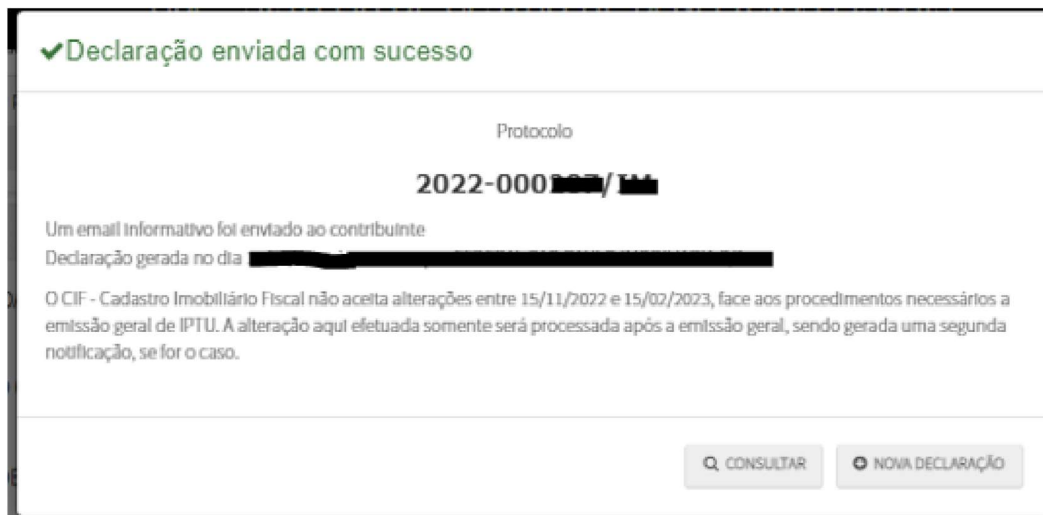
✔Declaração enviada com sucesso

Protocolo

2022-000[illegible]/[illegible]

Um email informativo foi enviado ao contribuinte
Declaração gerada no dia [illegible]

O CIF - Cadastro Imobiliário Fiscal não aceita alterações entre 15/11/2022 e 15/02/2023, face aos procedimentos necessários a emissão geral de IPTU. A alteração aqui efetuada somente será processada após a emissão geral, sendo gerada uma segunda notificação, se for o caso.

CONSULTAR

NOVA DECLARAÇÃO